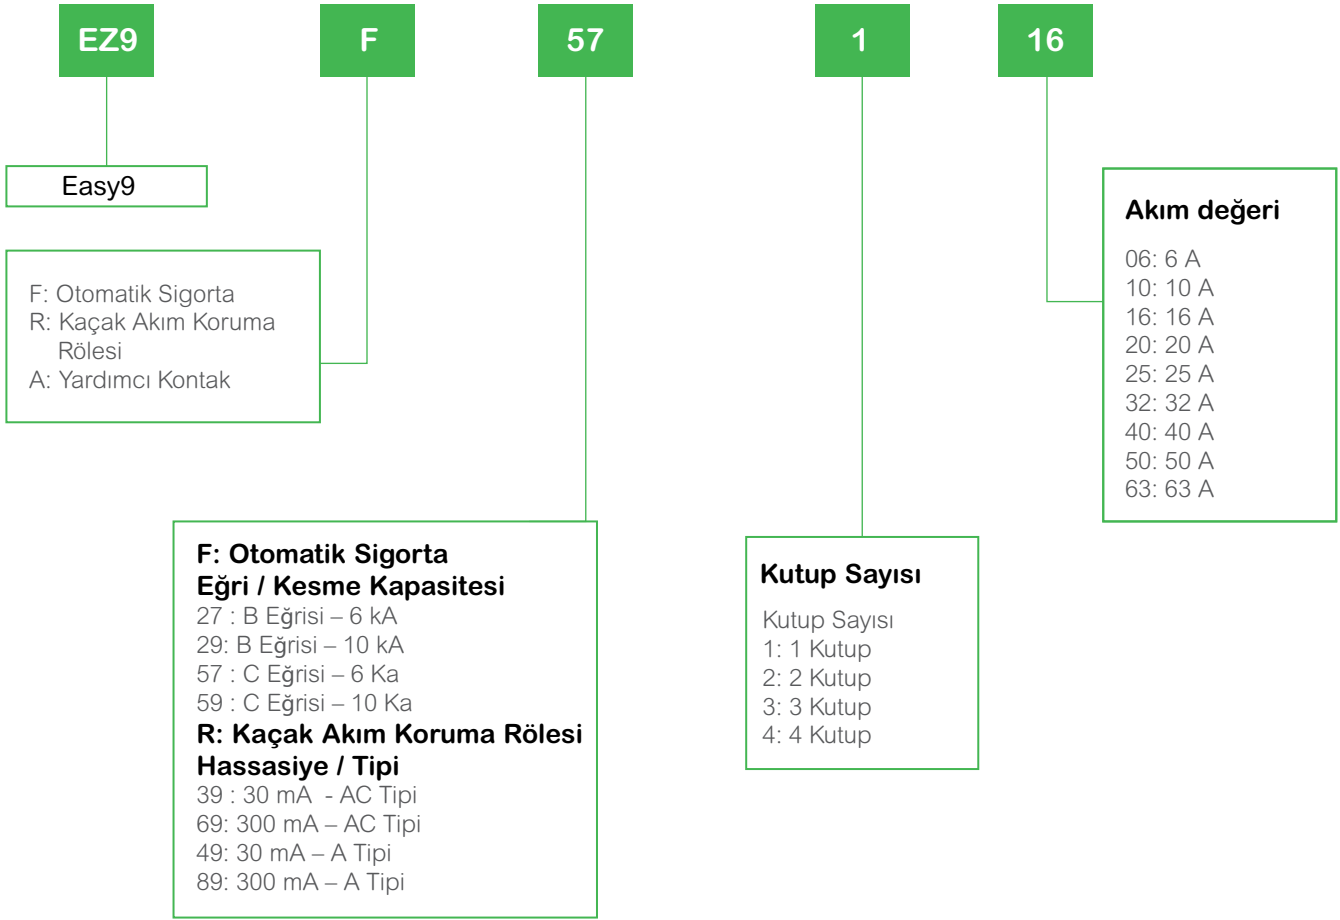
EZ9

F

57

1

16

Easy9

F: Otomatik Sigorta
R: Kaçak Akım Koruma Rölesi
A: Yardımcı Kontak

Akım değeri

06: 6 A
10: 10 A
16: 16 A
20: 20 A
25: 25 A
32: 32 A
40: 40 A
50: 50 A
63: 63 A

F: Otomatik Sigorta
Eğri / Kesme Kapasitesi
27 : B Eğrisi – 6 kA
29: B Eğrisi – 10 kA
57 : C Eğrisi – 6 Ka
59 : C Eğrisi – 10 Ka
R: Kaçak Akım Koruma Rölesi
Hassasiye / Tipi
39 : 30 mA - AC Tipi
69: 300 mA – AC Tipi
49: 30 mA – A Tipi
89: 300 mA – A Tipi

Kutup Sayısı

Kutup Sayısı
1: 1 Kutup
2: 2 Kutup
3: 3 Kutup
4: 4 Kutup